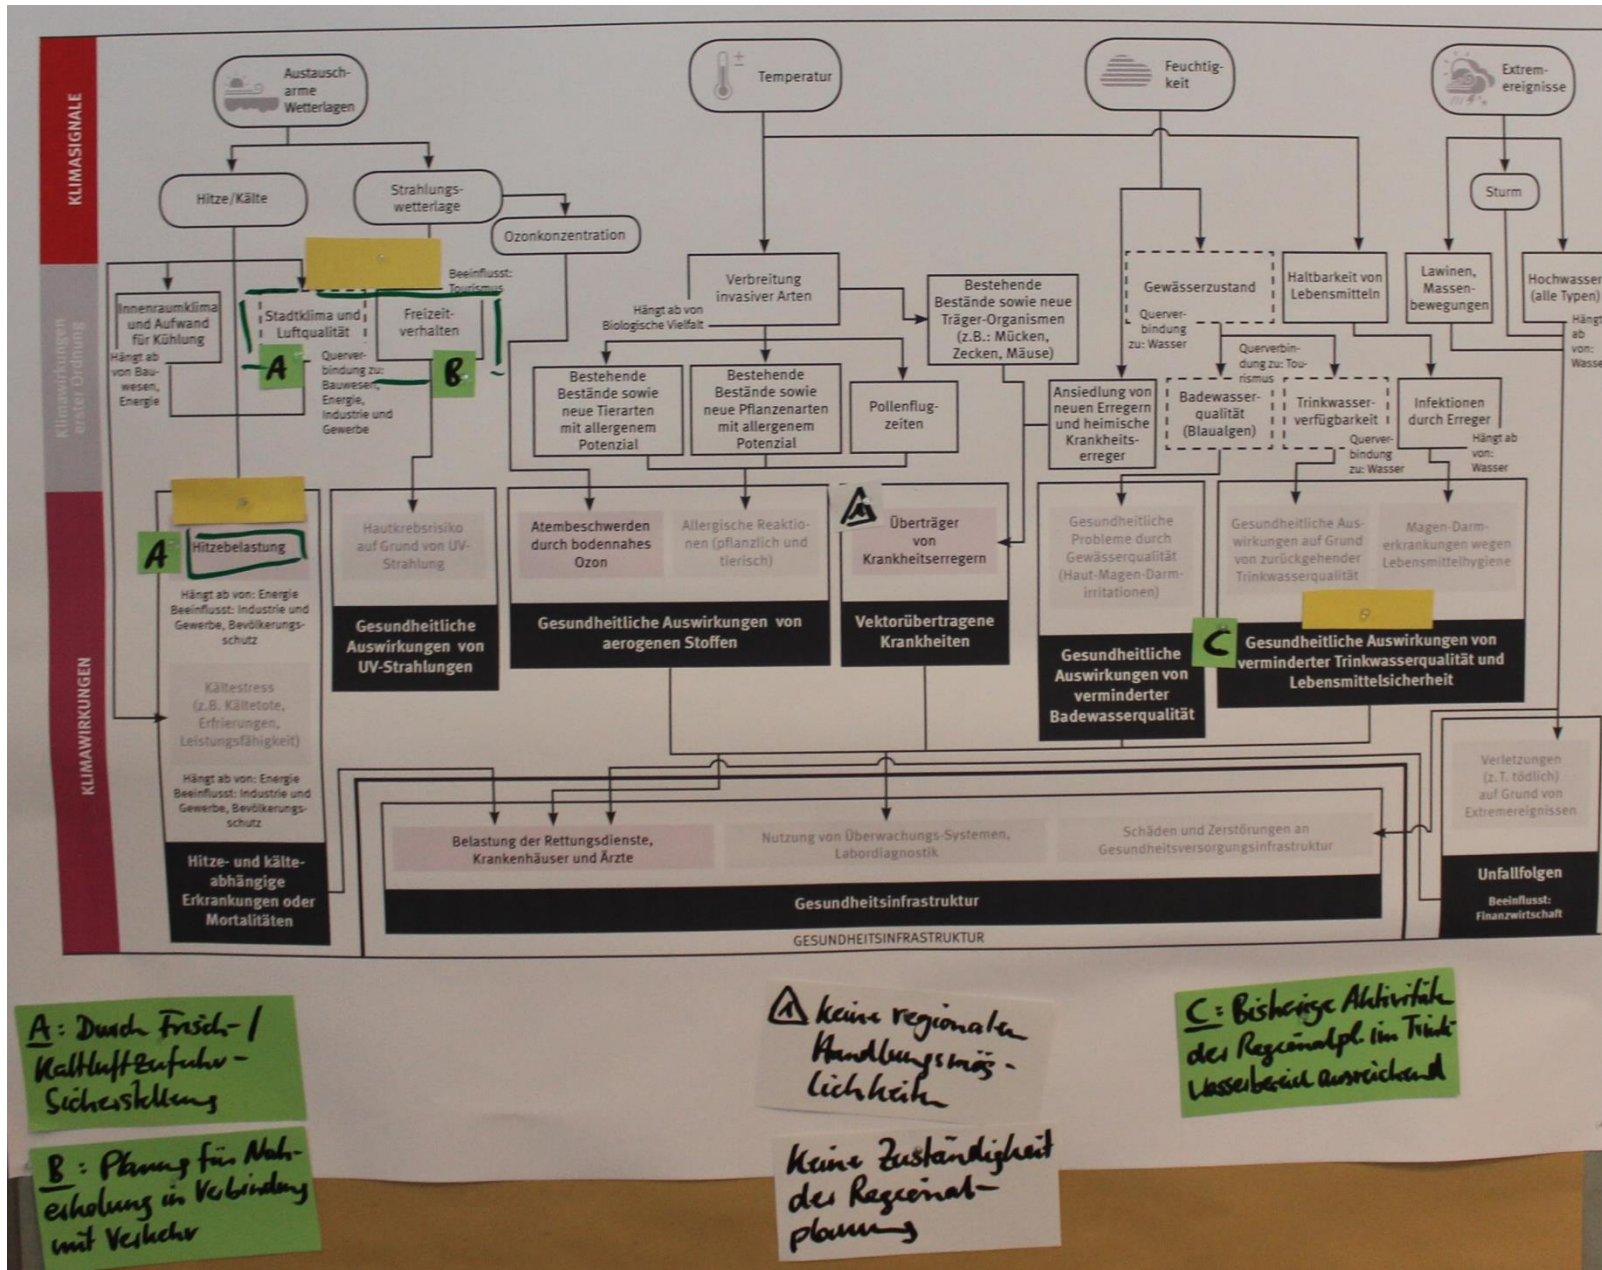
KLIMASIGNALE

Austausch-arme Wetterlagen

Temperatur

Feuchtigkeit

Extremereignisse

Hitze/Kälte

Strahlungswetterlage

Ozonkonzentration

Sturm

Klimawirkungen erster Ordnung

Innenraumklima und Aufwand für Kühlung
Hängt ab von Bauwesen, Energie

Stadtklima und Luftqualität
Querverbindung zu: Bauwesen, Energie, Industrie und Gewerbe

A

Freizeitverhalten
Beeinflusst: Tourismus

B

Verbreitung invasiver Arten
Hängt ab von Biologische Vielfalt

Bestehende Bestände sowie neue Träger-Organismen (z.B.: Mücken, Zecken, Mäuse)

Gewässerzustand
Querverbindung zu: Wasser

Haltbarkeit von Lebensmitteln

Lawinen, Massenbewegungen

Hochwasser (alle Typen)
Hängt ab von: Wasser

Bestehende Bestände sowie neue Tierarten mit allergenem Potenzial

Bestehende Bestände sowie neue Pflanzenarten mit allergenem Potenzial

Pollenflugzeiten

Ansiedlung von neuen Erregern und heimische Krankheitserreger

Querverbindung zu: Tourismus

Badewasserqualität (Blaualgen)

Trinkwasserverfügbarkeit
Querverbindung zu: Wasser

Infektionen durch Erreger
Hängt ab von: Wasser

KLIMAWIRKUNGEN

A

Hitzebelastung
Hängt ab von: Energie
Beeinflusst: Industrie und Gewerbe, Bevölkerungsschutz

Kältestress (z.B. Kältetote, Erfrierungen, Leistungsfähigkeit)
Hängt ab von: Energie
Beeinflusst: Industrie und Gewerbe, Bevölkerungsschutz

Hitze- und kälteabhängige Erkrankungen oder Mortalitäten

Hautkrebsrisiko auf Grund von UV-Strahlung

Gesundheitliche Auswirkungen von UV-Strahlungen

Atembeschwerden durch bodennahes Ozon

Allergische Reaktionen (pflanzlich und tierisch)

Gesundheitliche Auswirkungen von aerogenen Stoffen

Überträger von Krankheitserregern

Vektorübertragene Krankheiten

Gesundheitliche Probleme durch Gewässerqualität (Haut-Magen-Darm-irritationen)

Gesundheitliche Auswirkungen von verminderter Badewasserqualität

Gesundheitliche Auswirkungen auf Grund von zurückgehender Trinkwasserqualität

Magen-Darm-erkrankungen wegen Lebensmittelhygiene

C

Gesundheitliche Auswirkungen von verminderter Trinkwasserqualität und Lebensmittelsicherheit

Verletzungen (z.T. tödlich) auf Grund von Extremereignissen

Unfallfolgen
Beeinflusst: Finanzwirtschaft

Belastung der Rettungsdienste, Krankenhäuser und Ärzte

Nutzung von Überwachungs-Systemen, Labordiagnostik

Schäden und Zerstörungen an Gesundheitsversorgungsinfrastruktur

Gesundheitsinfrastruktur

GESUNDHEITSINFRASTRUKTUR

A: Durch Frisch-/Kaltluftzufuhr-Sicherstellung

B: Planung für Naherholung in Verbindung mit Verkehr

keine regionalen Handlungsmöglichkeiten

Keine Zuständigkeit der Regionalplanung

C: Bisherige Aktivität der Regionalpl. im Trinkwasserbereich ausreichend